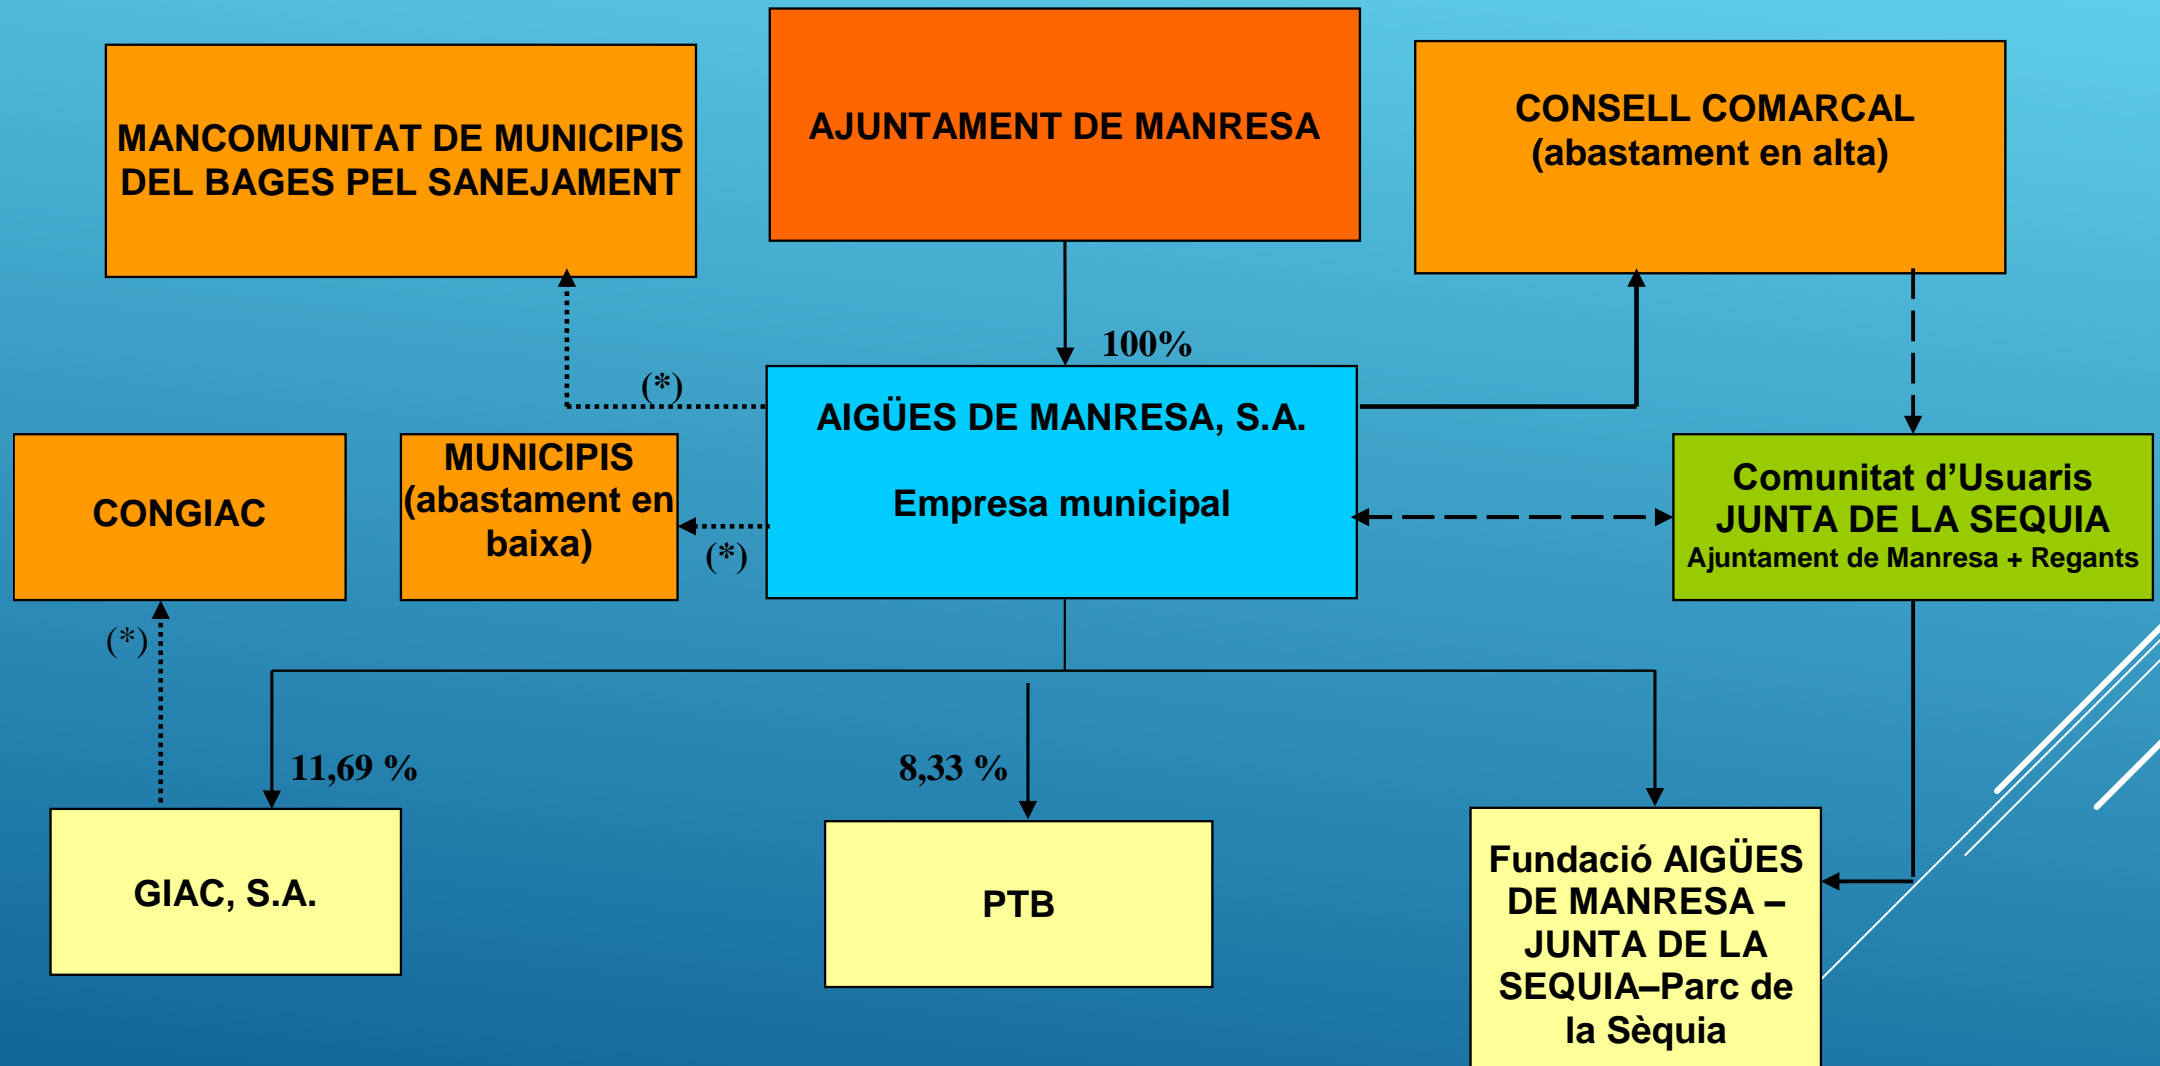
MANCOMUNITAT DE MUNICIPIS DEL BAGES PEL SANEJAMENT

AJUNTAMENT DE MANRESA

CONSELL COMARCAL (abastament en alta)

100%

(*)

AIGÜES DE MANRESA, S.A.

Empresa municipal

CONGIAC

MUNICIPIS (abastament en baixa)

(*)

Comunitat d'Usuaris JUNTA DE LA SEQUIA
Ajuntament de Manresa + Regants

(*)

11,69 %

8,33 %

GIAC, S.A.

PTB

Fundació AIGÜES DE MANRESA – JUNTA DE LA SEQUIA–Parc de la Sèquia